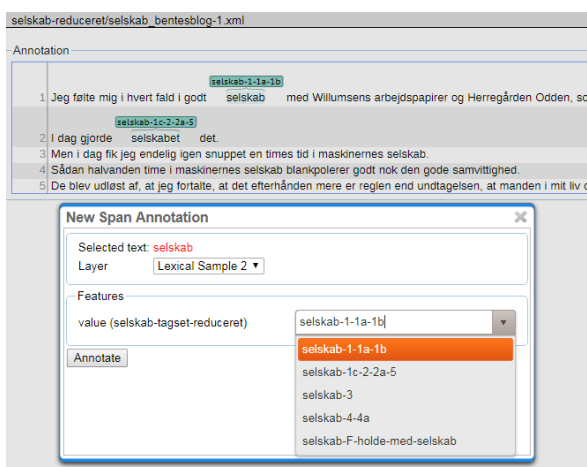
selskab-reduceret/selskab_bentesblog-1.xml

Annotation

selskab-1-1a-1b
1 Jeg følte mig i hvert fald i godt selskab med Willumsens arbejdspapirer og Herregården Odden, sc

selskab-1c-2-2a-5
2 I dag gjorde selskabet det.
3 Men i dag fik jeg endelig igen snuppet en times tid i maskinernes selskab.
4 Sådan halvanden time i maskinernes selskab blankpolerer godt nok den gode samvittighed.
5 De blev udløst af, at jeg fortalte, at det efterhånden mere er reglen end undtagelsen, at manden i mit liv c

New Span Annotation

Selected text: selskab
Layer Lexical Sample 2 ▾

Features
value (selskab-tagset-reduceret) selskab-1-1a-1b

Annotate

selskab-1-1a-1b
selskab-1c-2-2a-5
selskab-3
selskab-4-4a
selskab-F-holde-med-selskab